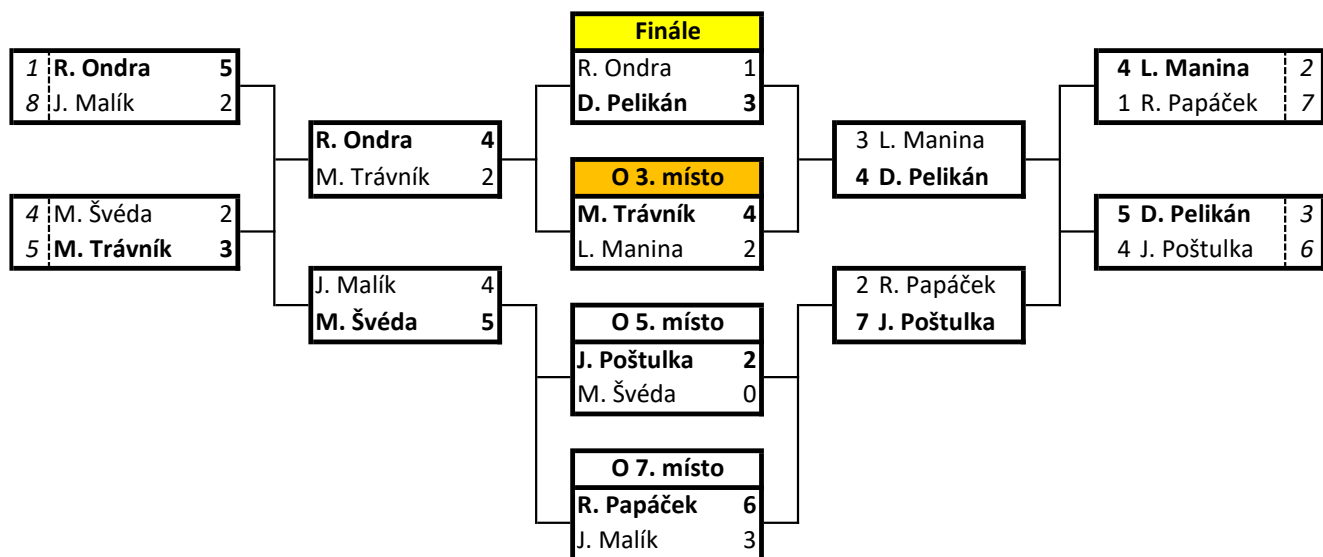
1 R. Ondra 5
8 J. Malík 2

4 M. Švéda 2
5 M. Trávník 3

R. Ondra 4
M. Trávník 2

J. Malík 4
M. Švéda 5

Finále
R. Ondra 1
D. Pelikán 3

O 3. místo
M. Trávník 4
L. Manina 2

O 5. místo
J. Poštulka 2
M. Švéda 0

O 7. místo
R. Papáček 6
J. Malík 3

3 L. Manina
4 D. Pelikán

2 R. Papáček
7 J. Poštulka

4 L. Manina 2
1 R. Papáček 7

5 D. Pelikán 3
4 J. Poštulka 6